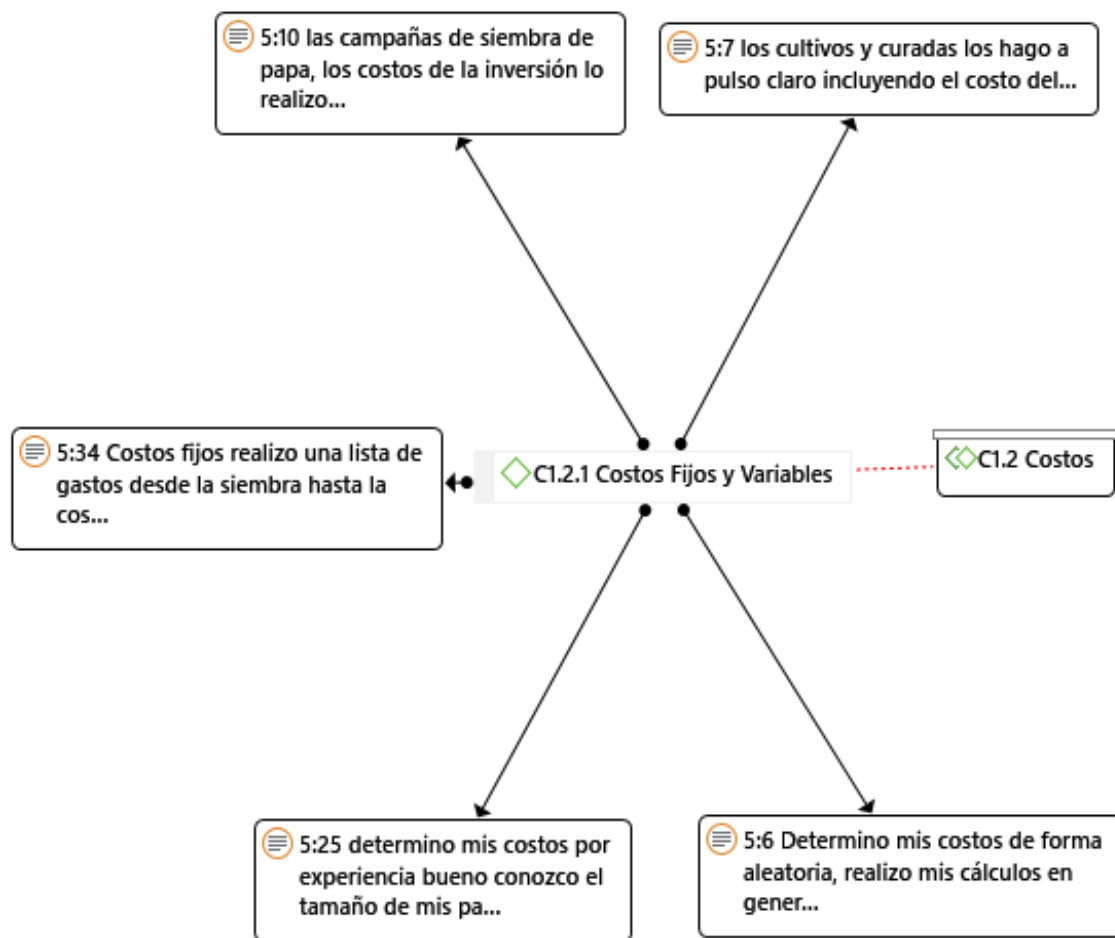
5:10 las campañas de siembra de papa, los costos de la inversión lo realizo...

5:7 los cultivos y curadas los hago a pulso claro incluyendo el costo del...

5:34 Costos fijos realizo una lista de gastos desde la siembra hasta la cos...

C1.2.1 Costos Fijos y Variables

C1.2 Costos

5:25 determino mis costos por experiencia bueno conozco el tamaño de mis pa...

5:6 Determino mis costos de forma aleatoria, realizo mis cálculos en gener...